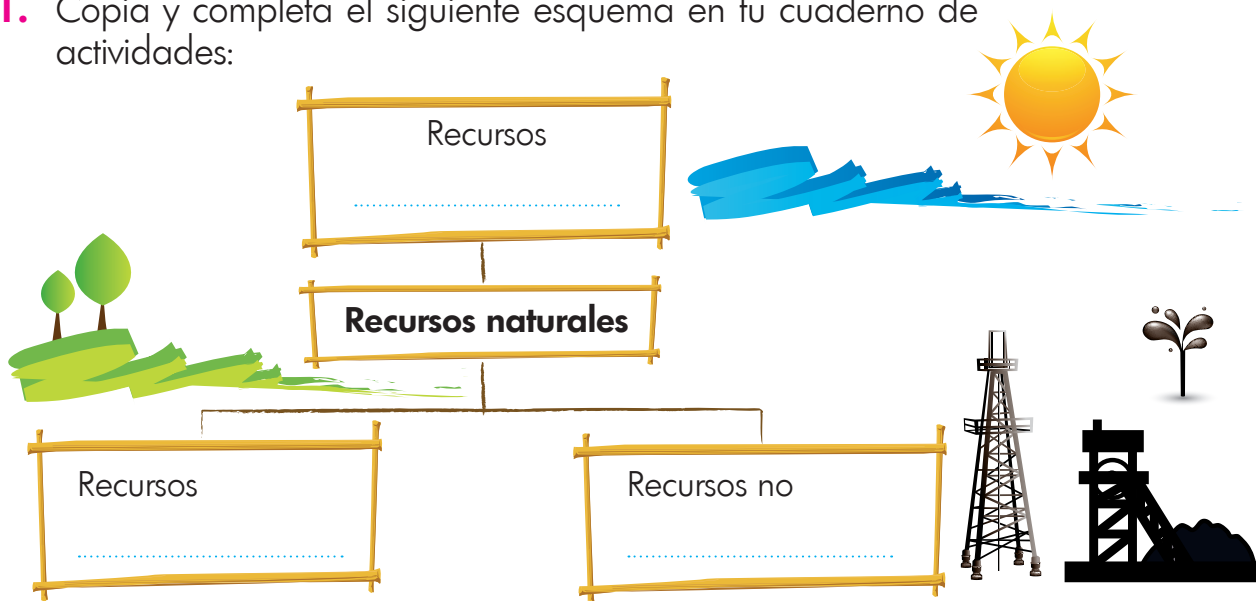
1. Copia y completa el siguiente esquema en tu cuaderno de actividades:

Recursos
.......................................

**Recursos naturales**

Recursos
.......................................

Recursos no
.......................................